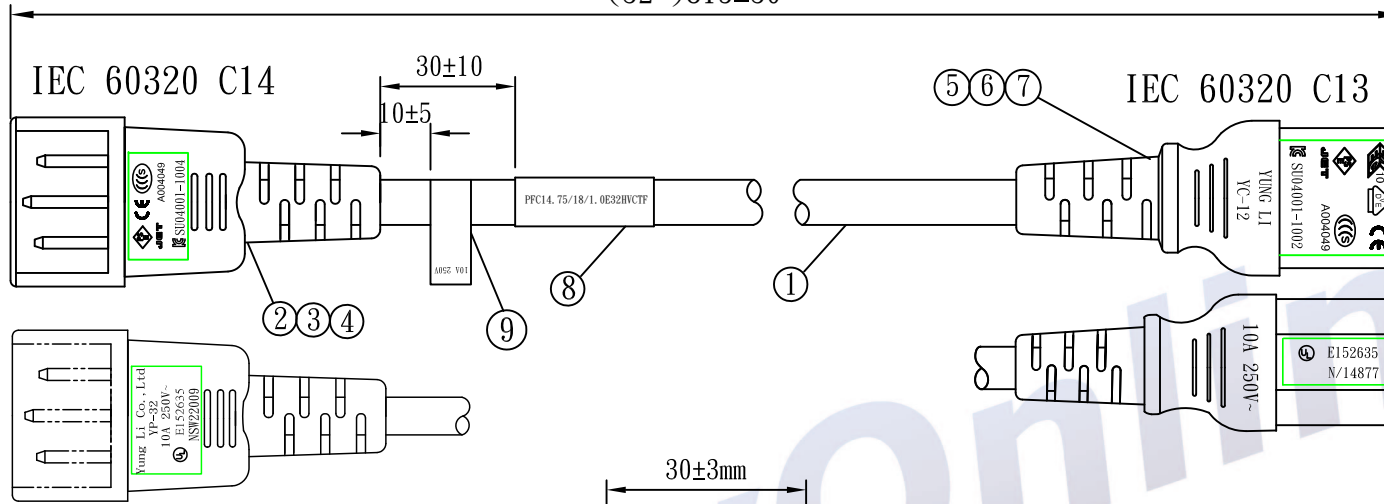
(32")810±30

IEC 60320 C14

30±10

10±5

A004049

SU04001-1004

10A 250V

PFC14.75/18/1.0E32HVCTF

②③④

⑨

⑧

①

⑤⑥⑦

IEC 60320 C13

YUNG LI
YC-12

SU04001-1002

A004049

10A 250V~

E152635
N/14877

Yung Li Co.,Ltd
YP-32
10A 250V~
E152635
NSW22009

30±3mm